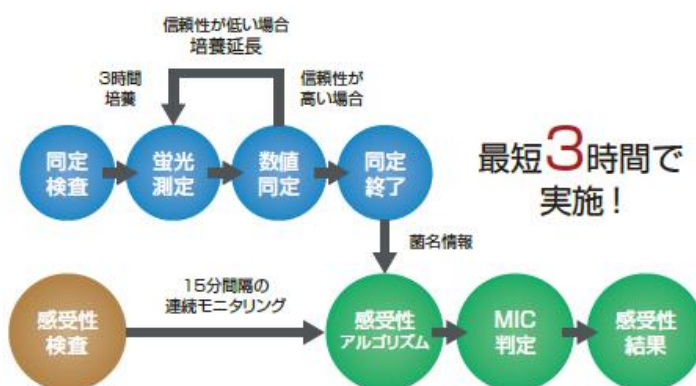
信頼性が低い場合
培養延長

3時間
培養

信頼性が
高い場合

同定
検査

蛍光
測定

数値
同定

同定
終了

最短3時間で
実施！

菌名情報

15分間隔の
連続モニタリング

感受性
検査

感受性
アルゴリズム

MIC
判定

感受性
結果